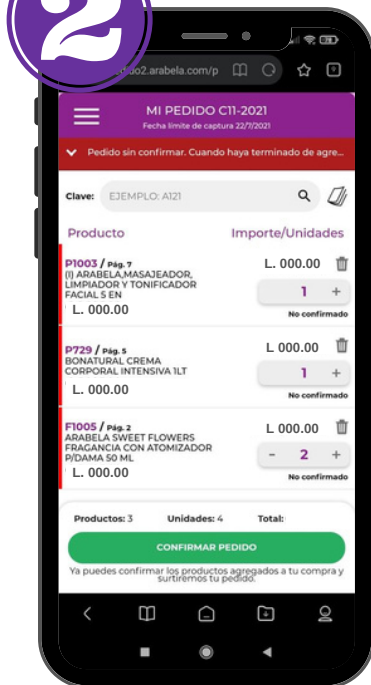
2

dido2.arabela.com/p

MI PEDIDO C11-2021
Fecha límite de captura 22/7/2021

Pedido sin confirmar. Cuando haya terminado de agre

Clave: EJEMPLO: A121

Producto
Importe/Unidades

P1003 / Pág. 7
(I) ARABELA,MASAJEADOR, LIMPIADOR Y TONIFICADOR FACIAL 5 EN
L. 000.00
L. 000.00
1 +
No confirmado

P729 / Pág. 5
BONATURAL CREMA CORPORAL INTENSIVA 1LT
L. 000.00
L. 000.00
1 +
No confirmado

F1005 / Pág. 2
ARABELA SWEET FLOWERS FRAGANCIA CON ATOMIZADOR P/DAMA 50 ML
L. 000.00
L. 000.00
- 2 +
No confirmado

Productos: 3
Unidades: 4
Total:

CONFIRMAR PEDIDO

Ya puedes confirmar los productos agregados a tu compra y surtiremos tu pedido.